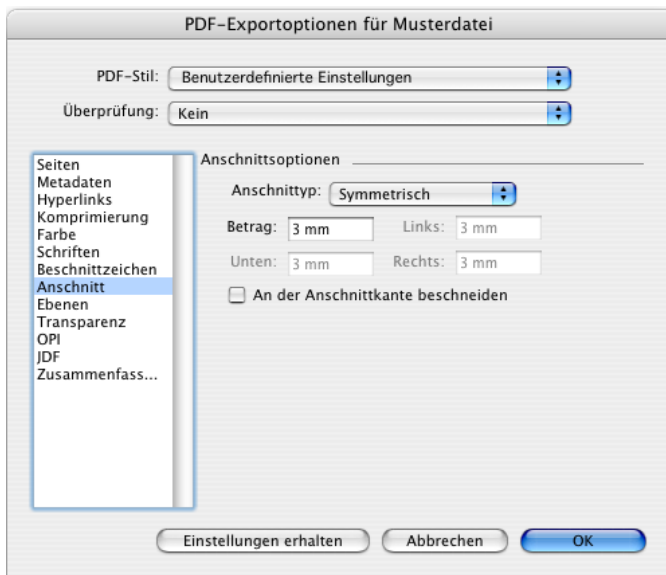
PDF-Exportoptionen für Musterdatei

PDF-Stil: Benutzerdefinierte Einstellungen

Überprüfung: Kein

Seiten
Metadaten
Hyperlinks
Komprimierung
Farbe
Schriften
Beschnittzeichen
Anschnitt
Ebenen
Transparenz
OPI
JDF
Zusammenfass...

Anschnittsoptionen

Anschnittyp: Symmetrisch

Betrag: 3 mm
Links: 3 mm
Unten: 3 mm
Rechts: 3 mm

An der Anschnittkante beschneiden

Einstellungen erhalten
Abbrechen
OK